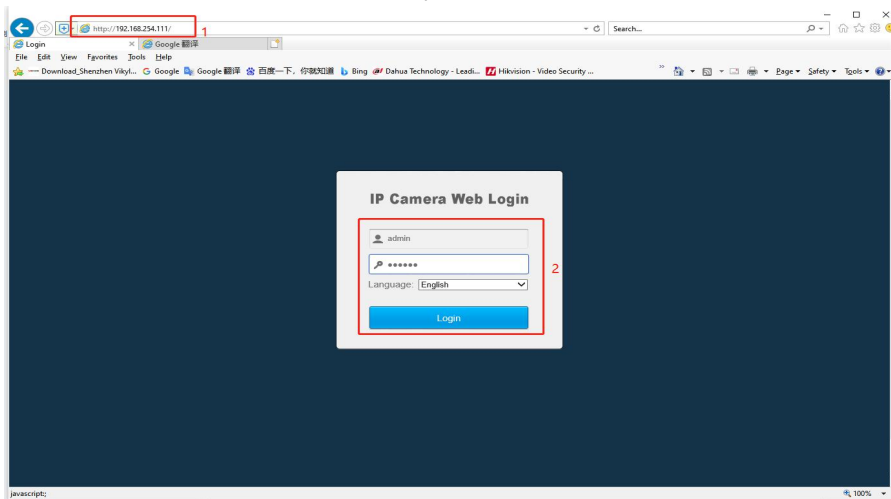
http://192.168.254.111/ 1

Search...

Login × Google 翻译

File Edit View Favorites Tools Help

一一 Download_Shenzhen Vikyl... Google Google 翻译 百度一下，你就知道 Bing Dahua Technology - Leadi... Hikvision - Video Security ...

Page ▾ Safety ▾ Tools ▾

IP Camera Web Login

admin

••••••

2

Language: English

Login

javascript:;

100%